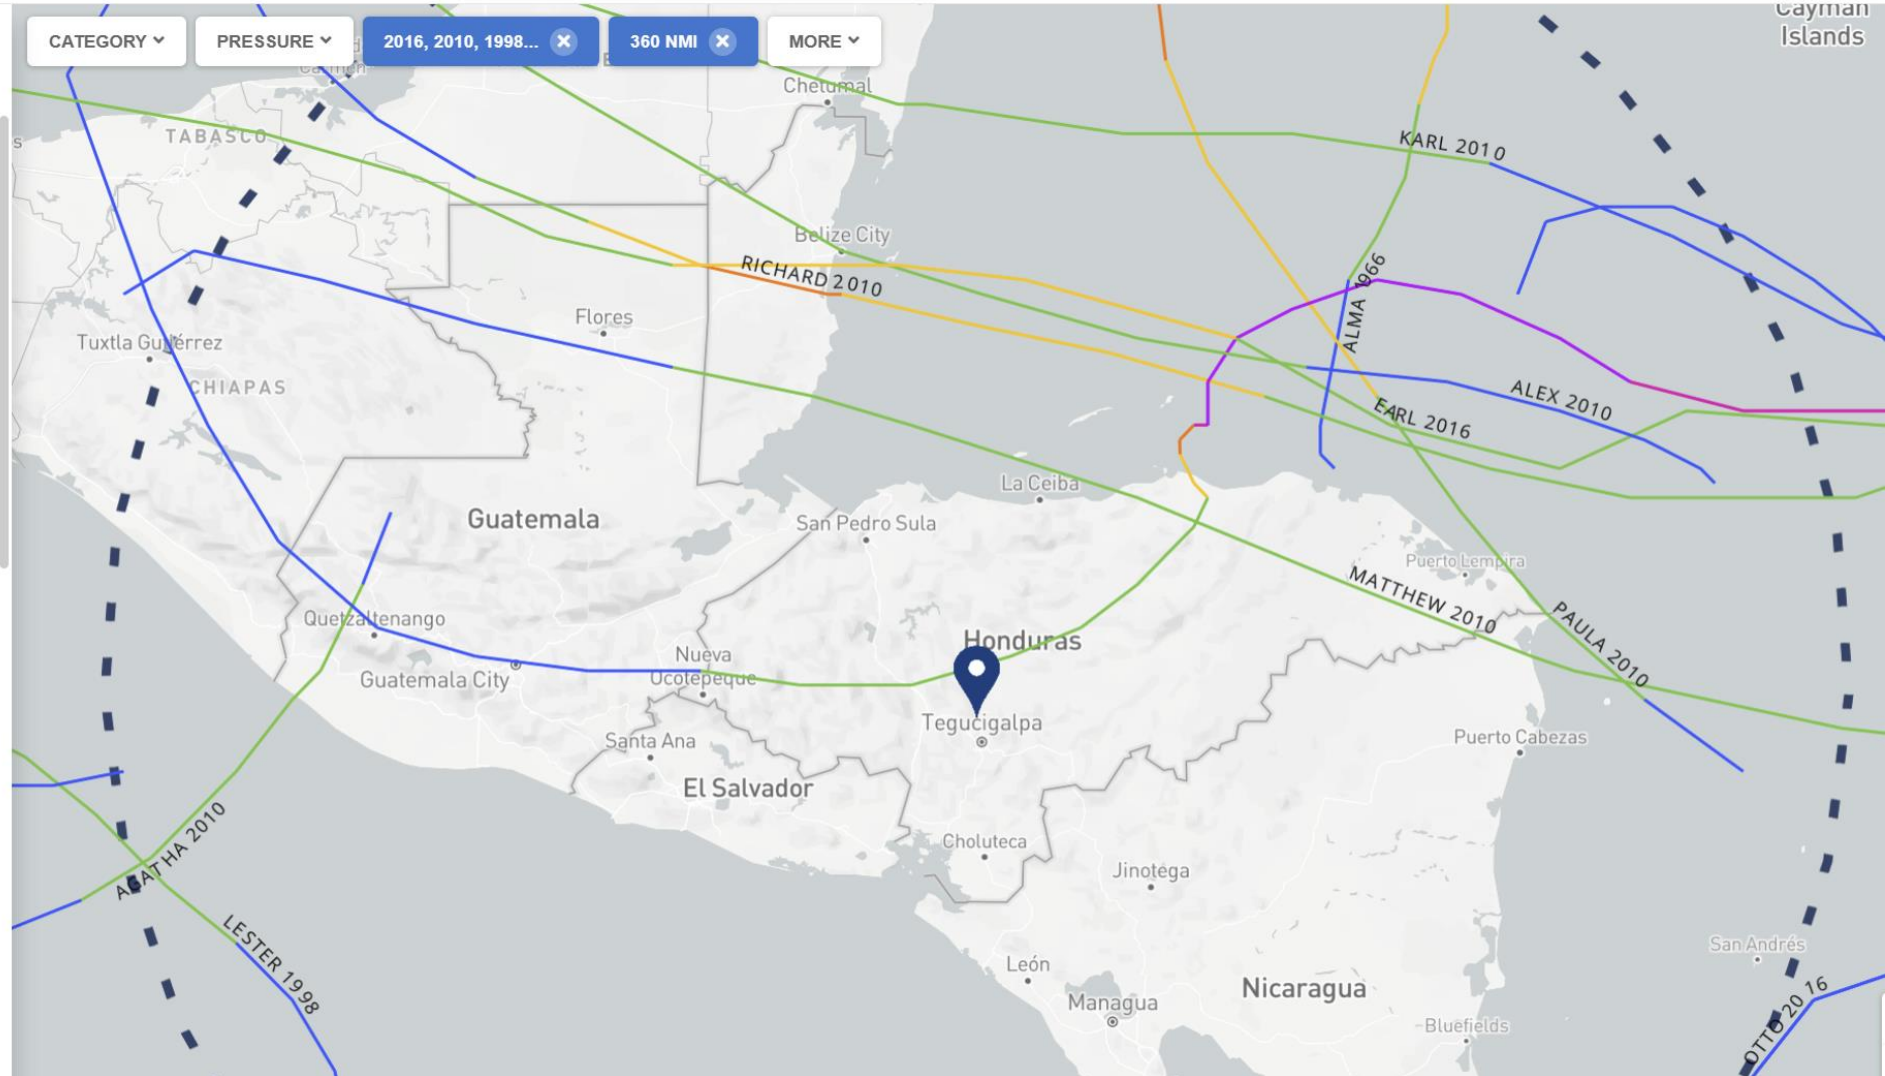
CATEGORY
PRESSURE
2016, 2010, 1998...
360 NMI
MORE

Cayman Islands
Chetumal
TABASCO
KARL 2010
Belize City
RICHARD 2010
ALMA 1966
Flores
Tuxtla Gutiérrez
CHIAPAS
ALEX 2010
EARL 2016
La Ceiba
Guatemala
San Pedro Sula
Puerto Lempira
MATTHEW 2010
PAULA 2010
Quetzaltenango
Honduras
Nueva Ocotepeque
Guatemala City
Tegucigalpa
Puerto Cabezas
Santa Ana
El Salvador
Choluteca
AGATHA 2010
Jinotega
LESTER 1998
San Andrés
León
Nicaragua
Managua
Bluefields
OTTO 2016